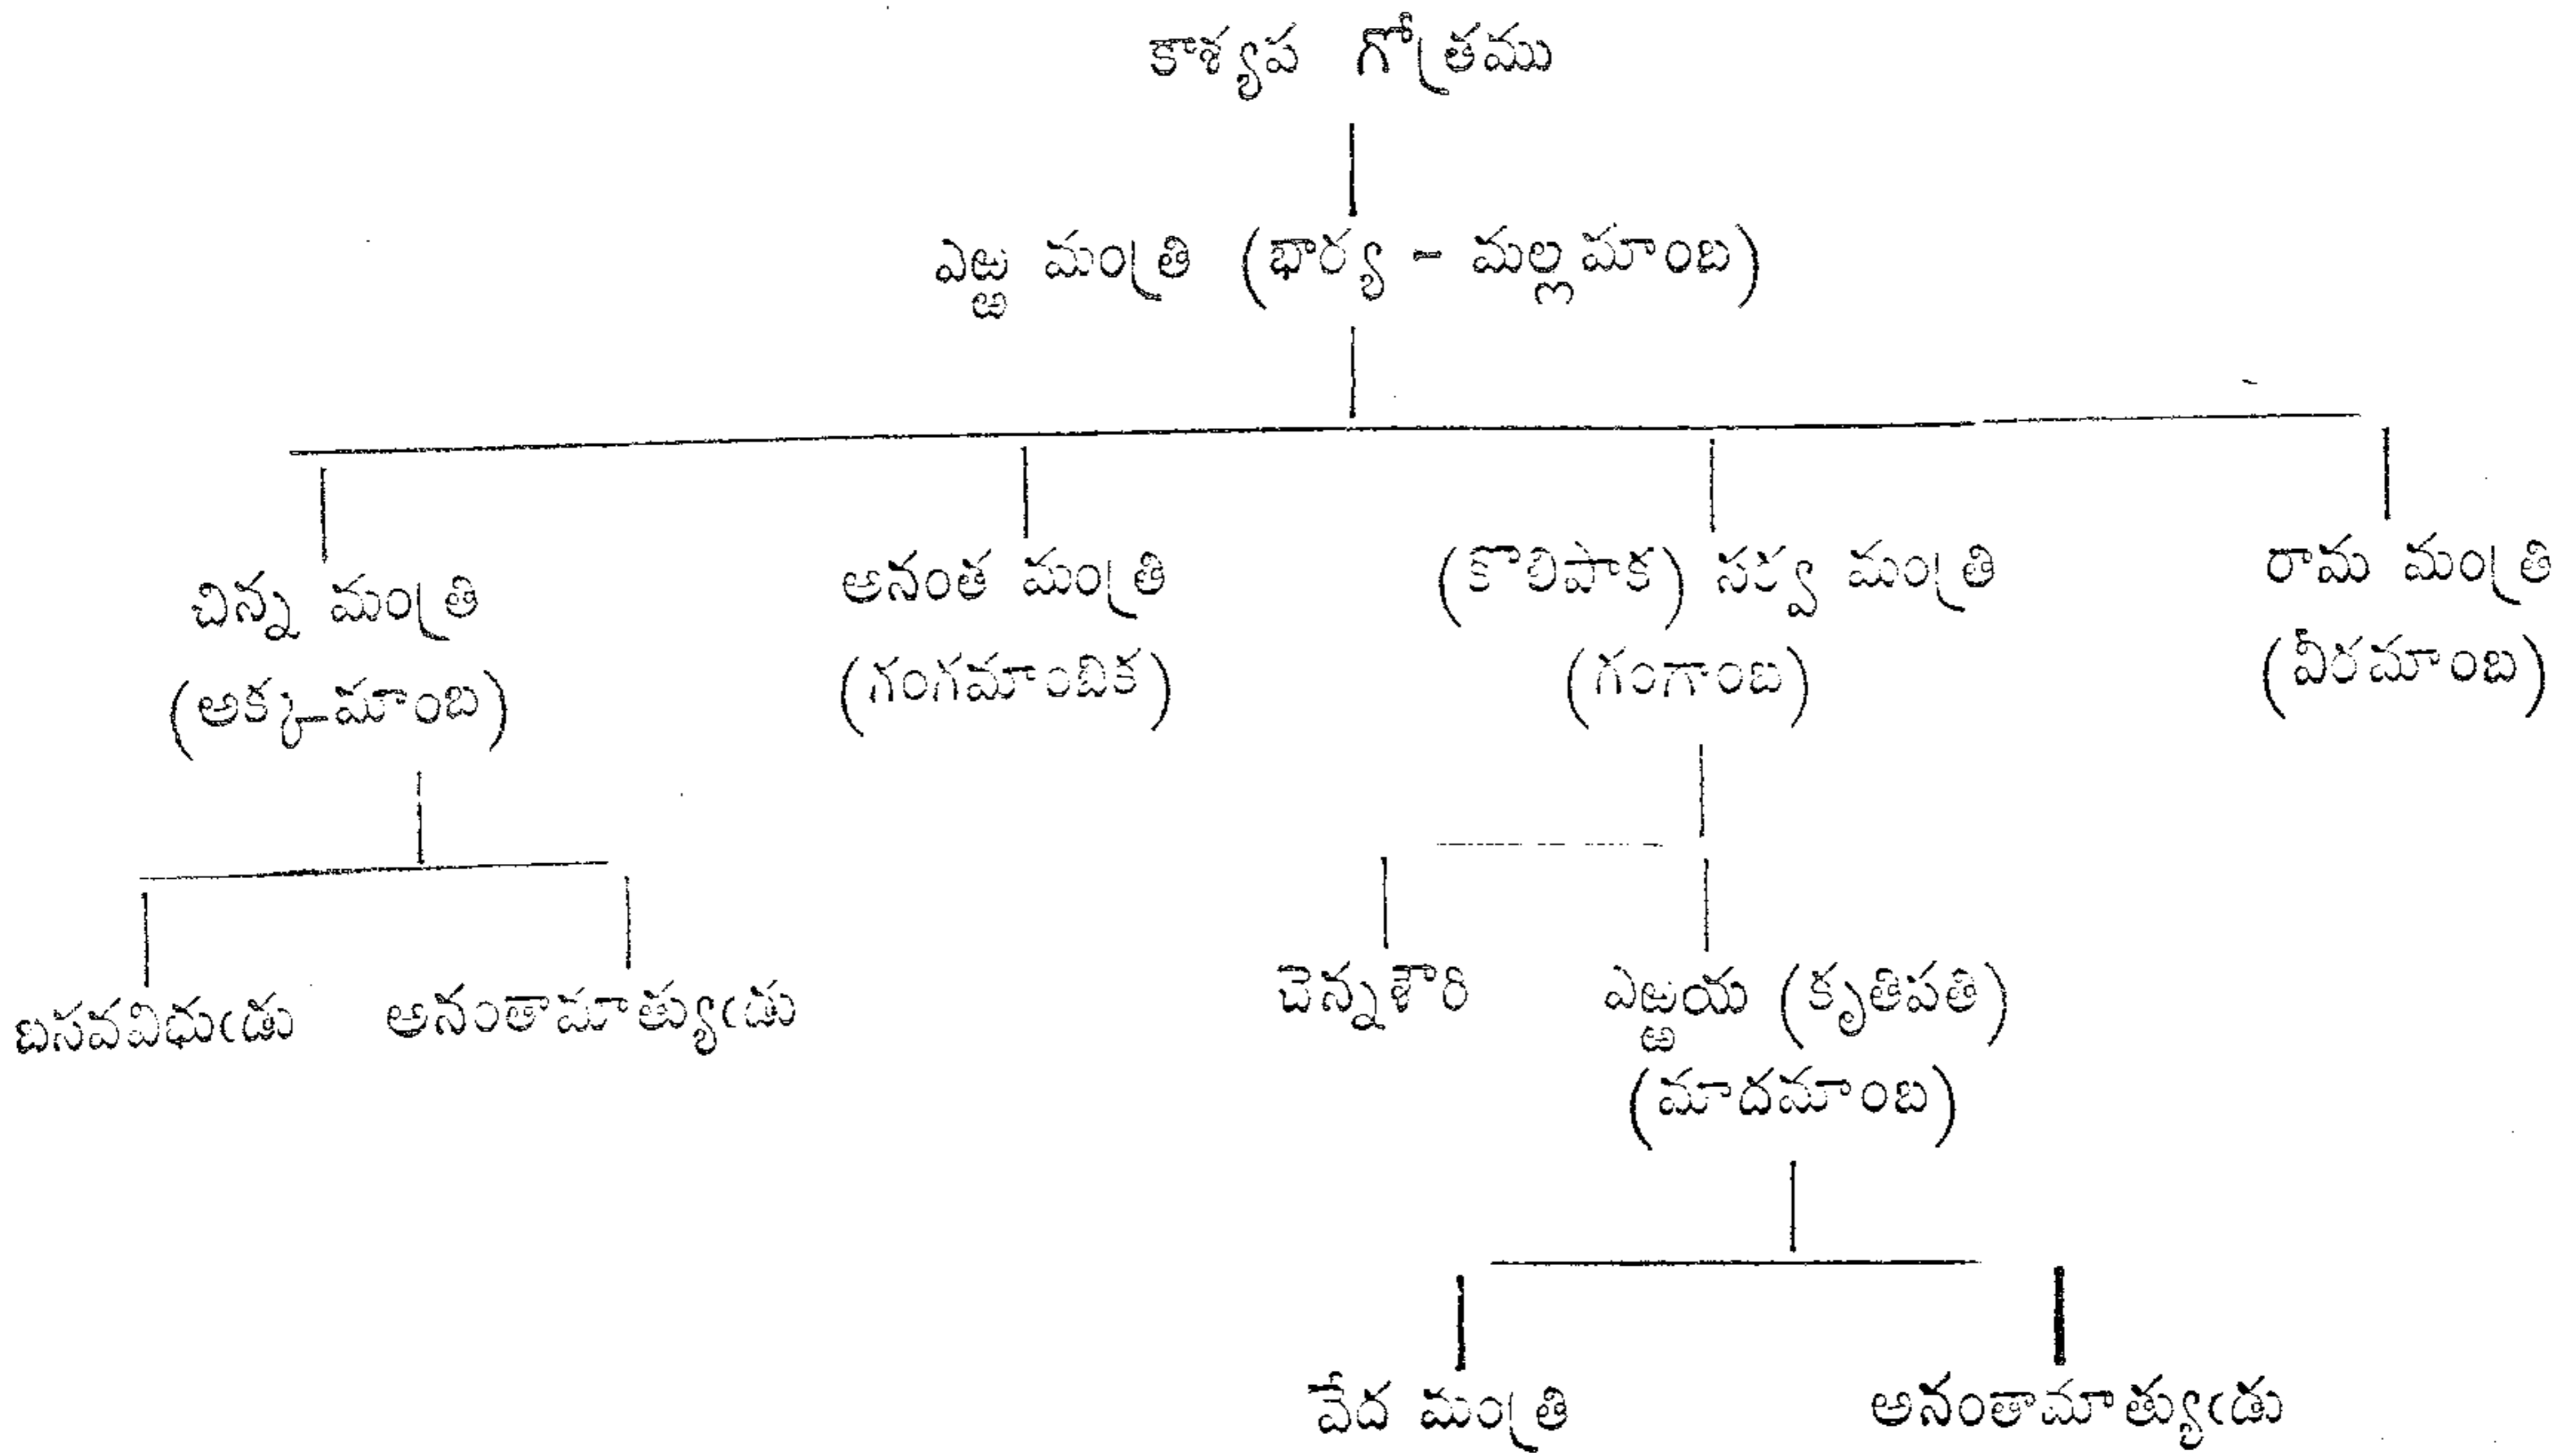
కాశ్యప గోత్రము

ఎఱ్ఱ మంత్రి (భార్య - మల్లమాంబ)

చిన్న మంత్రి (అక్కమాంబ)

అనంత మంత్రి (గంగమాంబిక)

(కొలిపాక) సర్వ మంత్రి (గంగాంబ)

రామ మంత్రి (వీరమాంబ)

బసవవిభుఁడు

అనంతామాత్యుఁడు

చెన్నశౌరి

ఎఱ్ఱయ (కృతిపతి) (మాదమాంబ)

వేద మంత్రి

అనంతామాత్యుఁడు